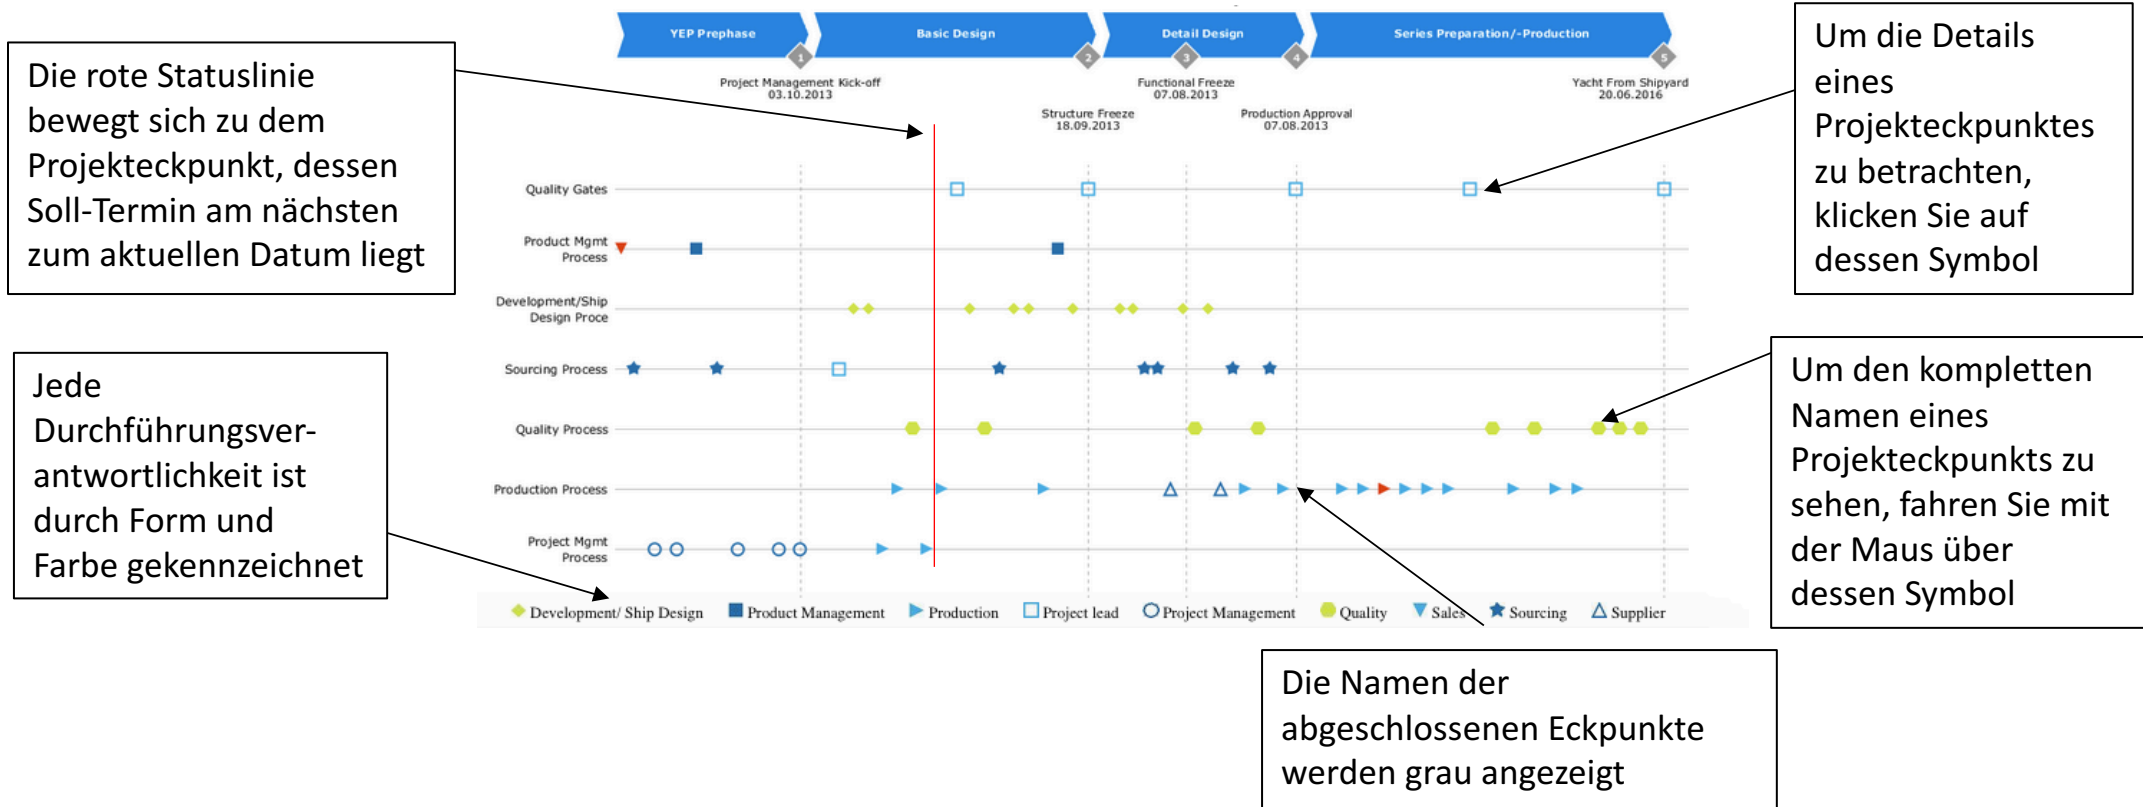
Die rote Statuslinie bewegt sich zu dem Projekteckpunkt, dessen Soll-Termin am nächsten zum aktuellen Datum liegt

YEP Prephase
Basic Design
Detail Design
Series Preparation/-Production

1
2
3
4
5

Project Management Kick-off
03.10.2013
Functional Freeze
07.08.2013
Yacht From Shipyard
20.06.2016
Structure Freeze
18.09.2013
Production Approval
07.08.2013

Um die Details eines Projekteckpunktes zu betrachten, klicken Sie auf dessen Symbol

Quality Gates
Product Mgmt Process
Development/Ship Design Proce
Sourcing Process
Quality Process
Production Process
Project Mgmt Process

Jede Durchführungsverantwortlichkeit ist durch Form und Farbe gekennzeichnet

Um den kompletten Namen eines Projekteckpunkts zu sehen, fahren Sie mit der Maus über dessen Symbol

Development/ Ship Design
Product Management
Production
Project lead
Project Management
Quality
Sales
Sourcing
Supplier

Die Namen der abgeschlossenen Eckpunkte werden grau angezeigt